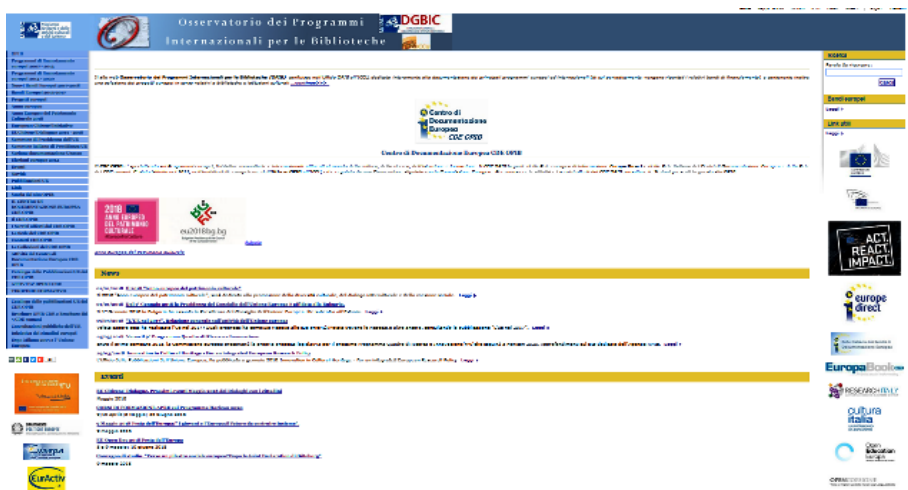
Osservatorio dei Programmi Internazionali per le Biblioteche

DGBIC

Centro di Documentazione Europea CDE OPIB

Centro di Documentazione Europea CDE OPIB

2018 ANNO EUROPEO DEL PATRIMONIO CULTURALE

eu2018bg.bg

News

Eventi

Ricerca

Bandi europei

Link utili

ACT REACT IMPACT

europe direct

EuropaBook

RESEARCH ITALY

cultura italia

Open Education Europa

EurActiv

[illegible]